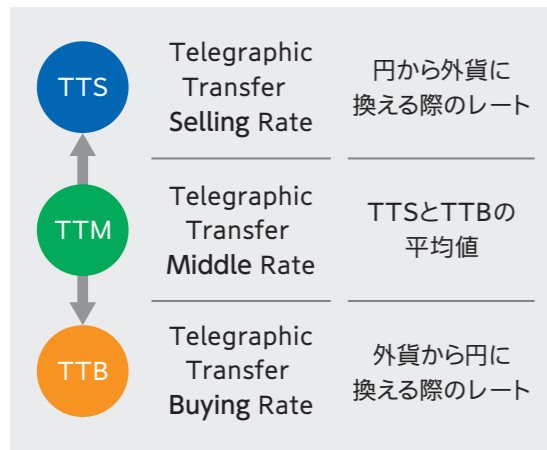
| | | |
|---|---|---|
| TTS | Telegraphic Transfer Selling Rate | 円から外貨に換える際のレート |
| TTM | Telegraphic Transfer Middle Rate | TTSとTTBの平均値 |
| TTB | Telegraphic Transfer Buying Rate | 外貨から円に換える際のレート |